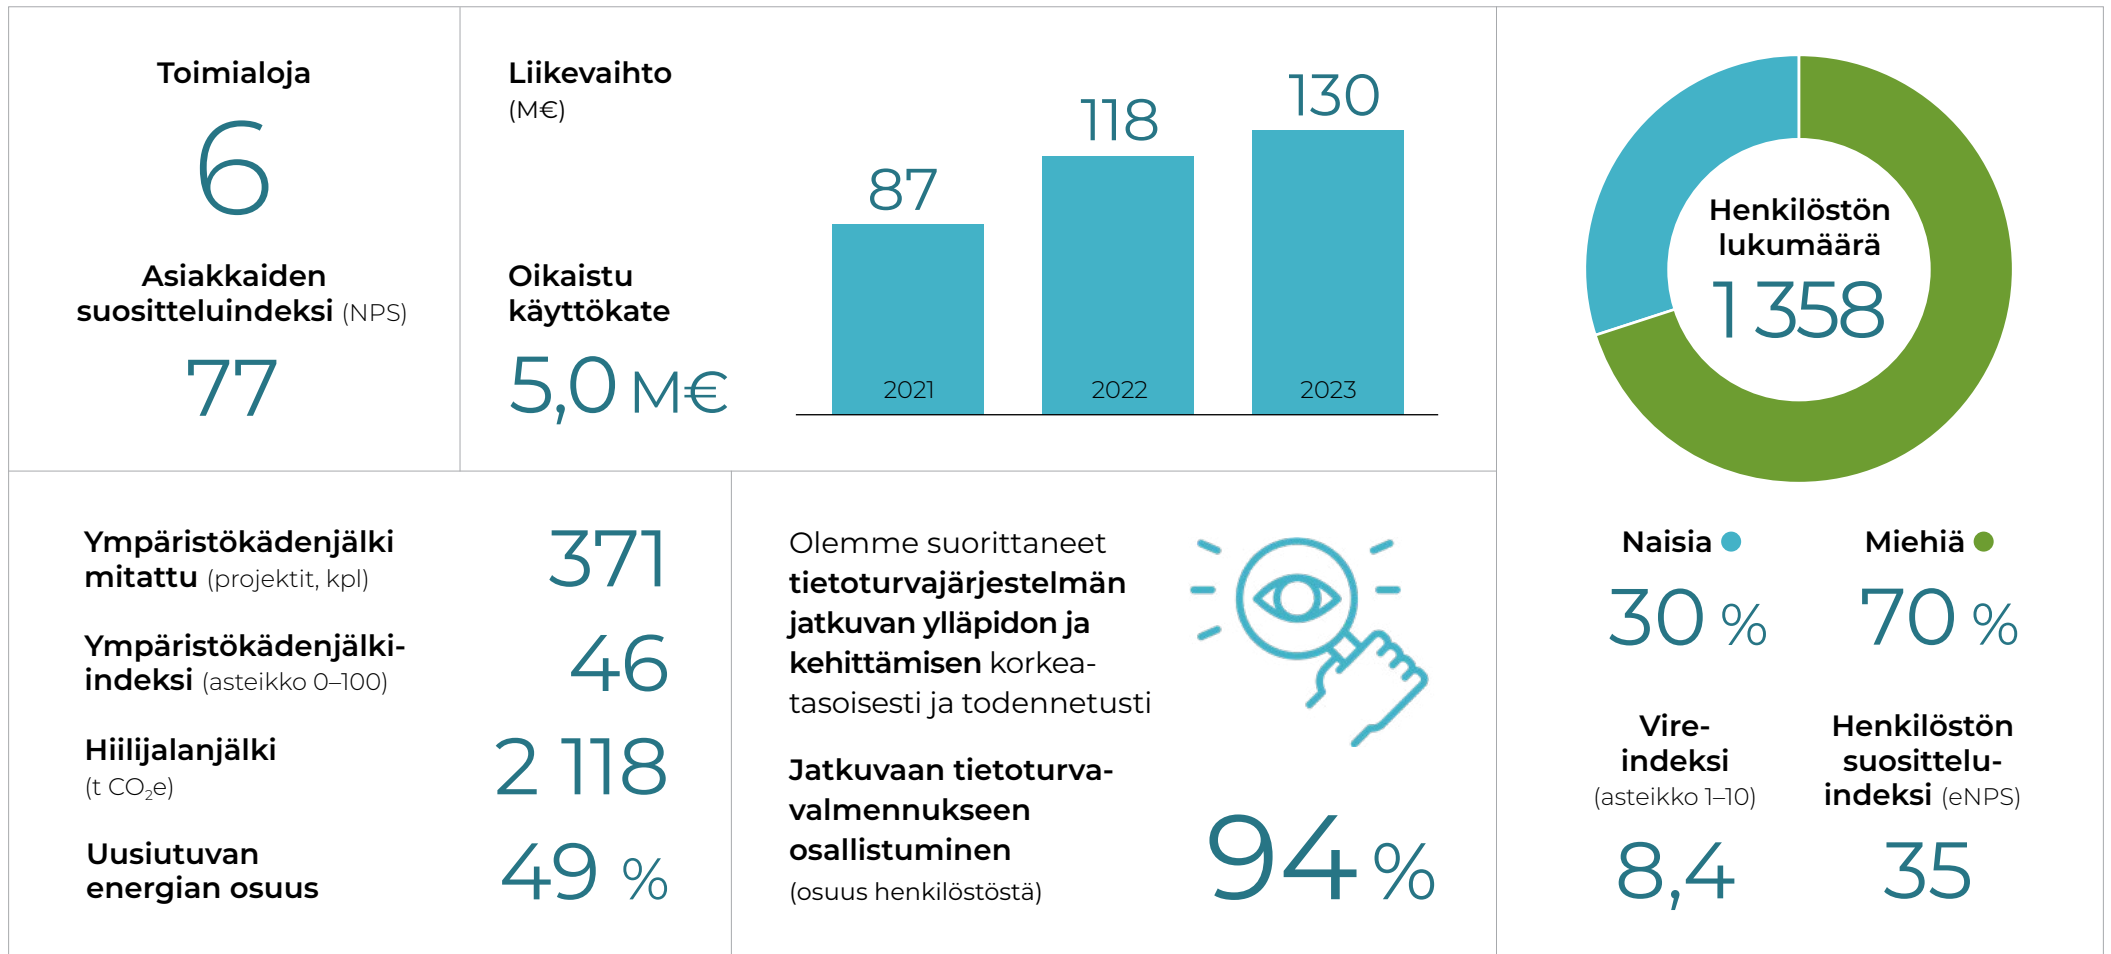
Toimialoja

6

Asiakkaiden suositteluindeksi (NPS)

77

Liikevaihto
(M€)

Oikaistu käyttökate

5,0 M€

87
2021

118
2022

130
2023

Henkilöstön lukumäärä
1 358

Naisia

30 %

Miehiä

70 %

Vire-indeksi
(asteikko 1–10)

8,4

Henkilöstön suosittelu-indeksi (eNPS)

35

Ympäristökädenjälki mitattu (projektit, kpl)

371

Ympäristökädenjälki-indeksi (asteikko 0–100)

46

Hiilijalanjälki
(t $CO_2e$)

2 118

Uusiutuvan energian osuus

49 %

Olemme suorittaneet **tietoturvajärjestelmän jatkuvan ylläpidon ja kehittämisen** korkeatasoisesti ja todennetusti

Jatkuvaan tietoturvavalmennukseen osallistuminen
(osuus henkilöstöstä)

94 %